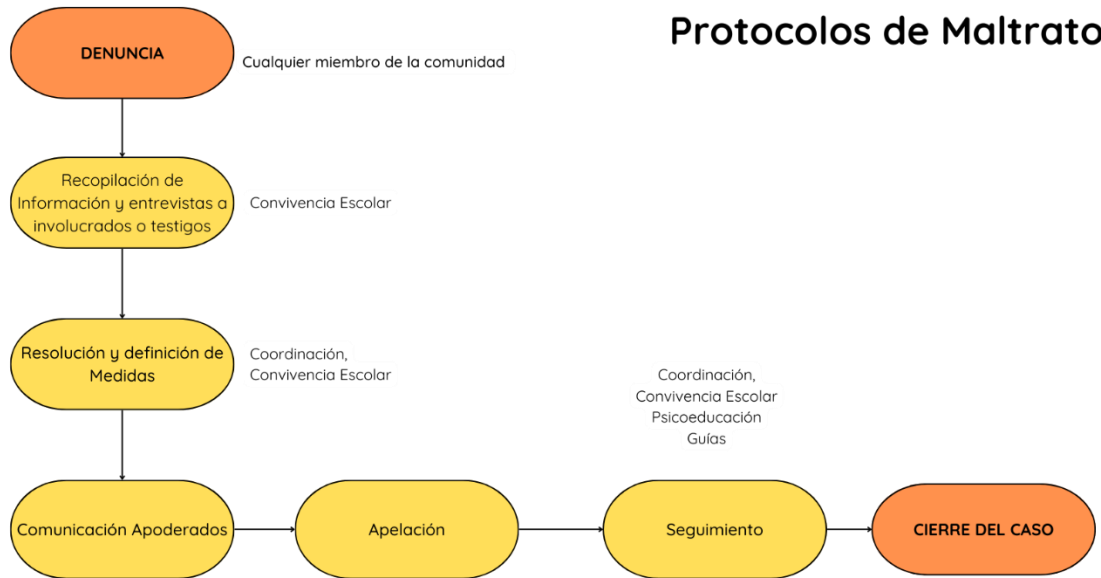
Protocolos de Maltrato

DENUNCIA

Cualquier miembro de la comunidad

Recopilación de Información y entrevistas a involucrados o testigos

Convivencia Escolar

Resolución y definición de Medidas

Coordinación,
Convivencia Escolar

Coordinación,
Convivencia Escolar
Psicoeducación
Guías

Comunicación Apoderados

Apelación

Seguimiento

CIERRE DEL CASO